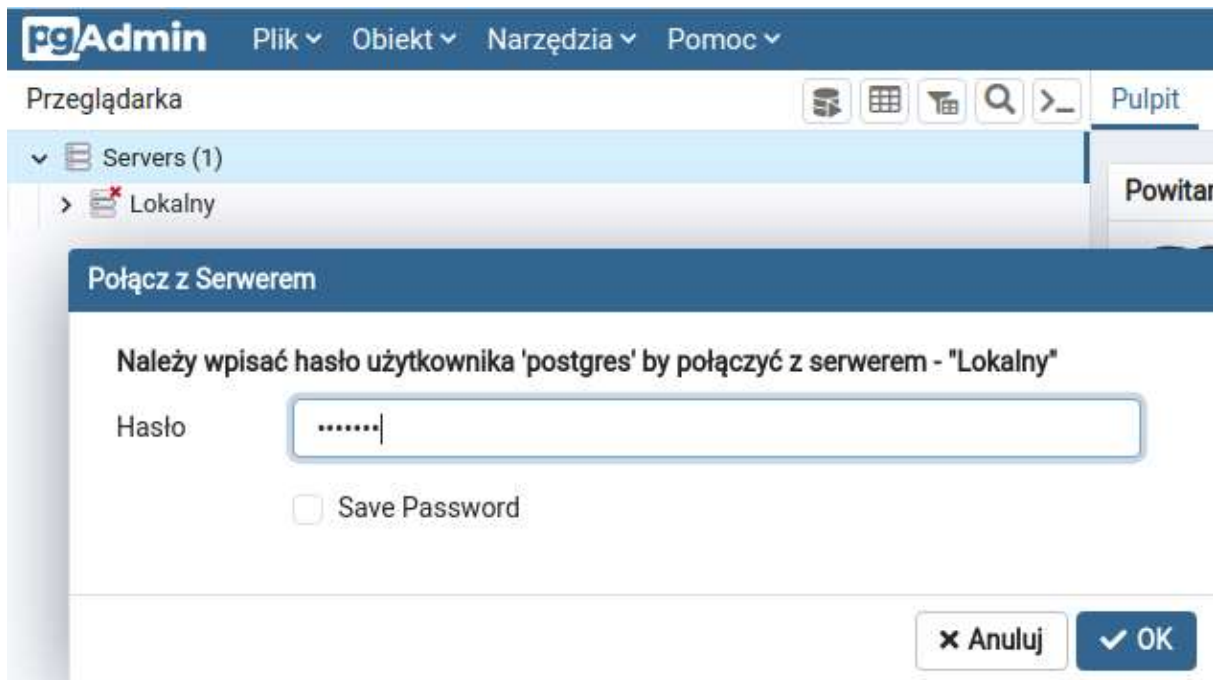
pgAdmin Plik Obiekt Narzędzia Pomoc

Przeglądarka

Pulpit

Servers (1)

Lokalny

Powitar

Połącz z Serwerem

Należy wpisać hasło użytkownika 'postgres' by połączyć z serwerem - "Lokalny"

Hasło •••••••

Save Password

× Anuluj ✓ OK